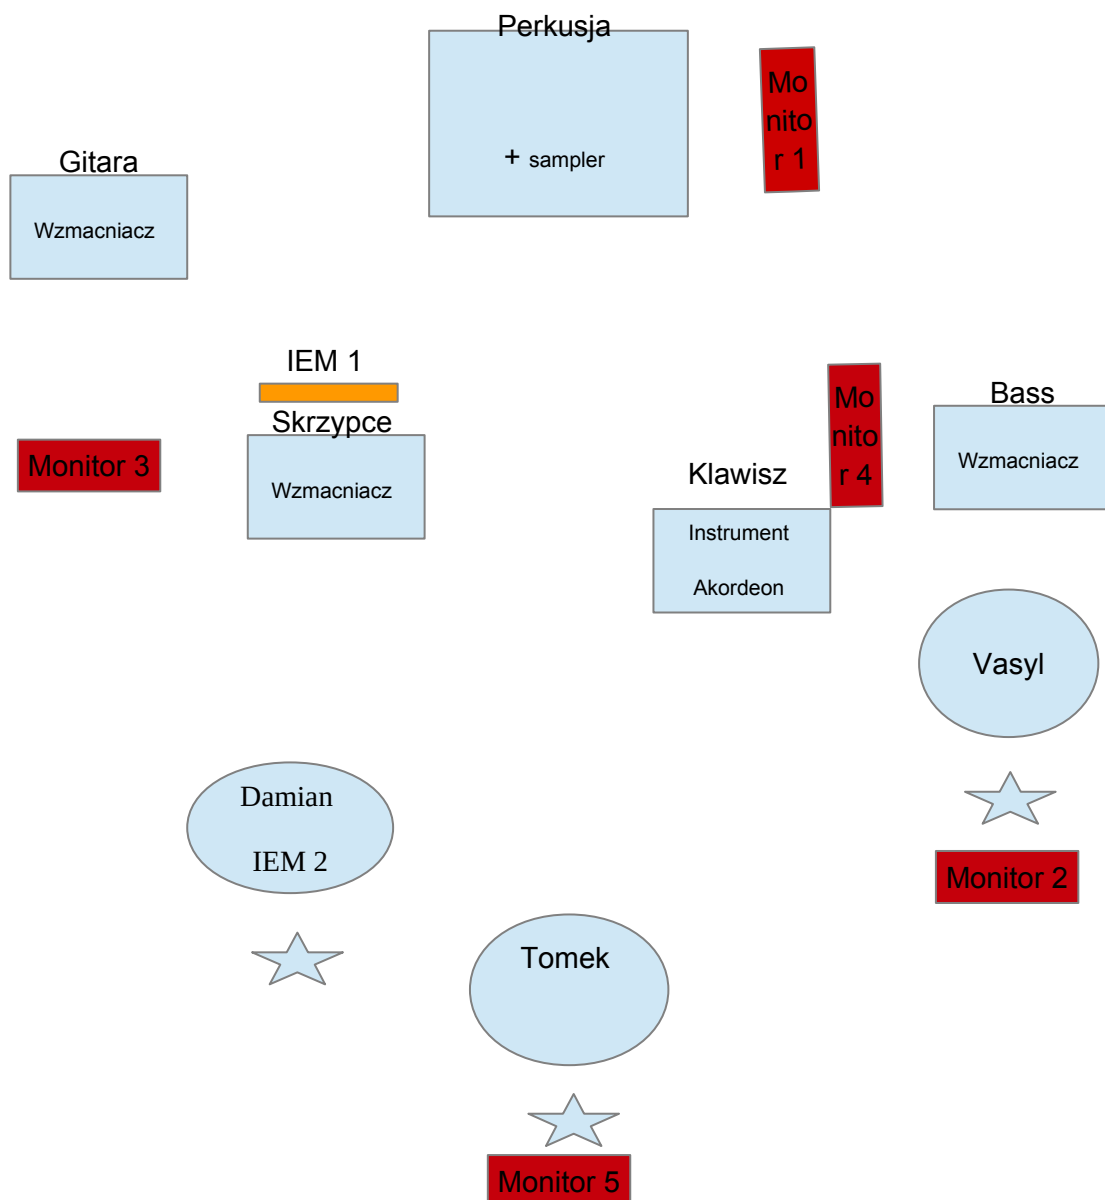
Perkusja

+ sampler

Monitor 1

Gitara

Wzmacniacz

IEM 1

Skrzypce

Wzmacniacz

Monitor 3

Monitor 4

Bass

Wzmacniacz

Klawisz

Instrument

Akordeon

Vasyl

Monitor 2

Damian

IEM 2

Tomek

Monitor 5